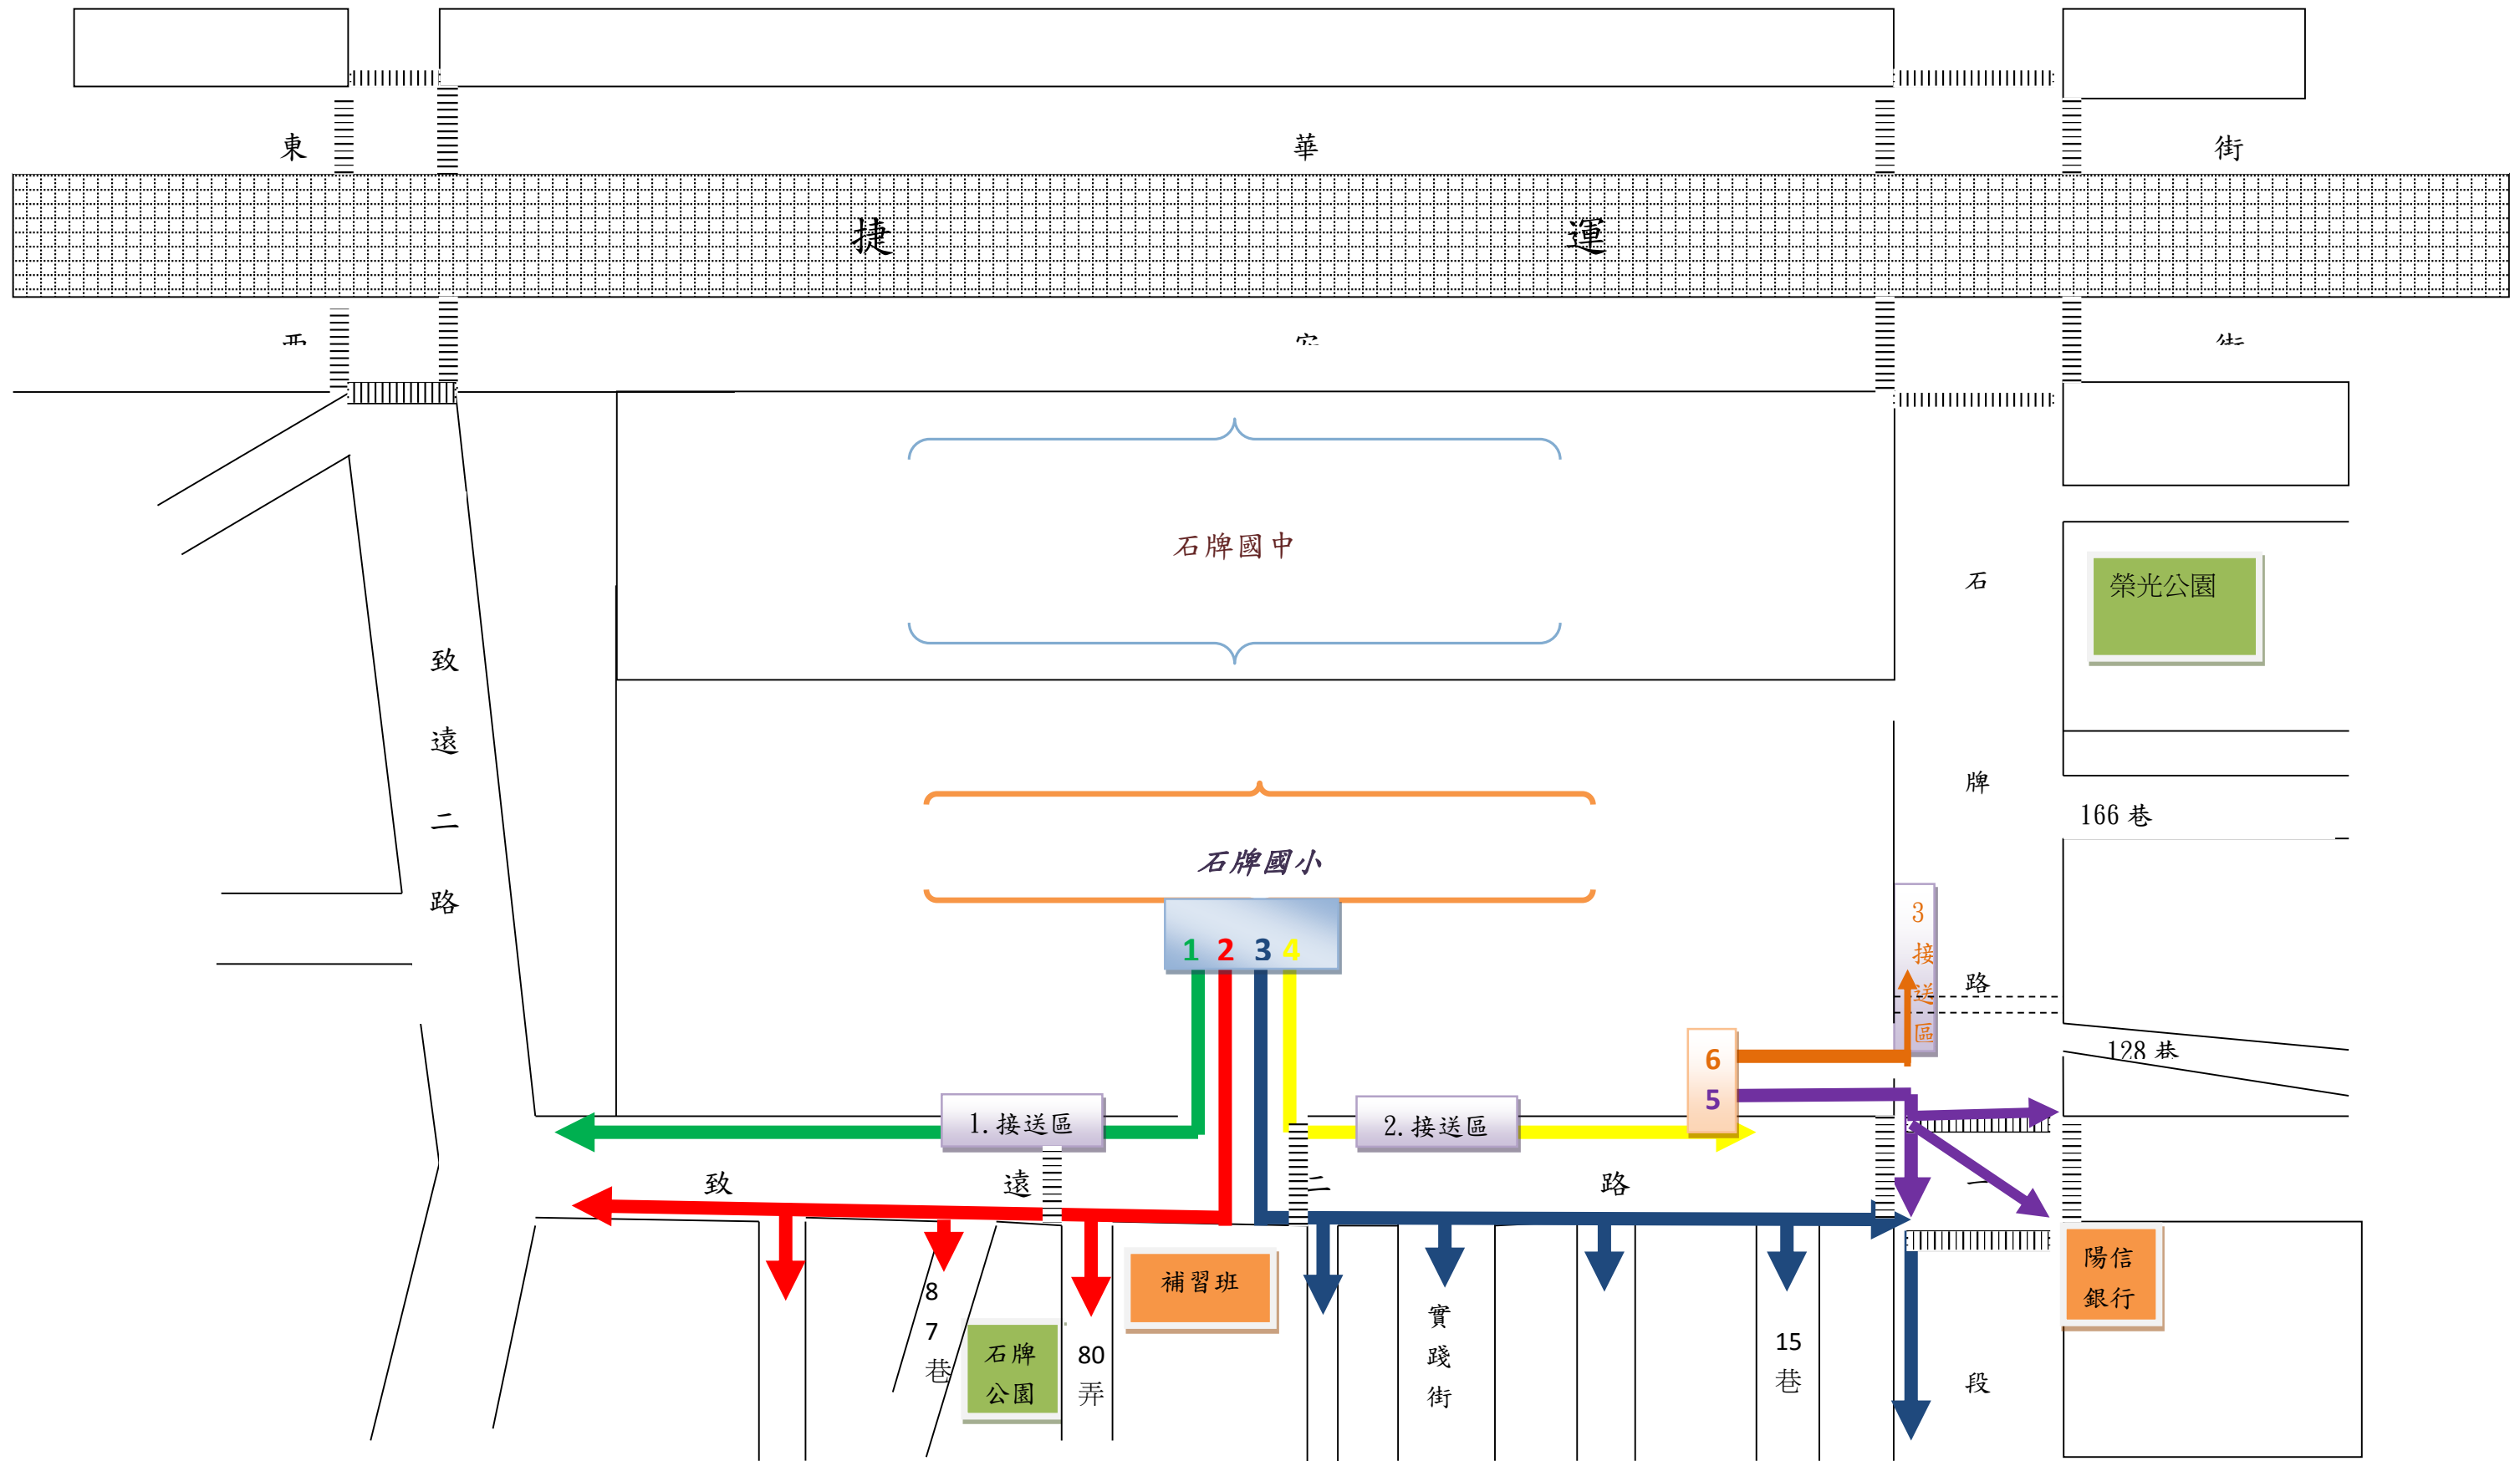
東 華 街

捷 運

西 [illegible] 街

石牌國中

石

致

遠

二

路

榮光公園

牌

166 巷

石牌國小

1 2 3 4

3 接送區

路

128 巷

6
5

1. 接送區

2. 接送區

致 遠 二 路

一

補習班

陽信銀行

8 7 巷

石牌公園

80 弄

實踐街

15 巷

段